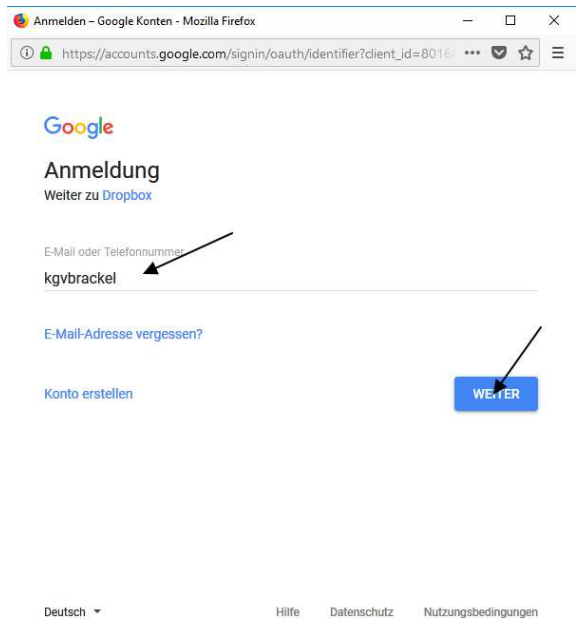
Anmelden – Google Konten - Mozilla Firefox

https://accounts.google.com/signin/oauth/identifier?client_id=8016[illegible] ••• 

Google

Anmeldung

Weiter zu Dropbox

E-Mail oder Telefonnummer

kgvbrackel

E-Mail-Adresse vergessen?

Konto erstellen

WEITER

Deutsch

Hilfe Datenschutz Nutzungsbedingungen